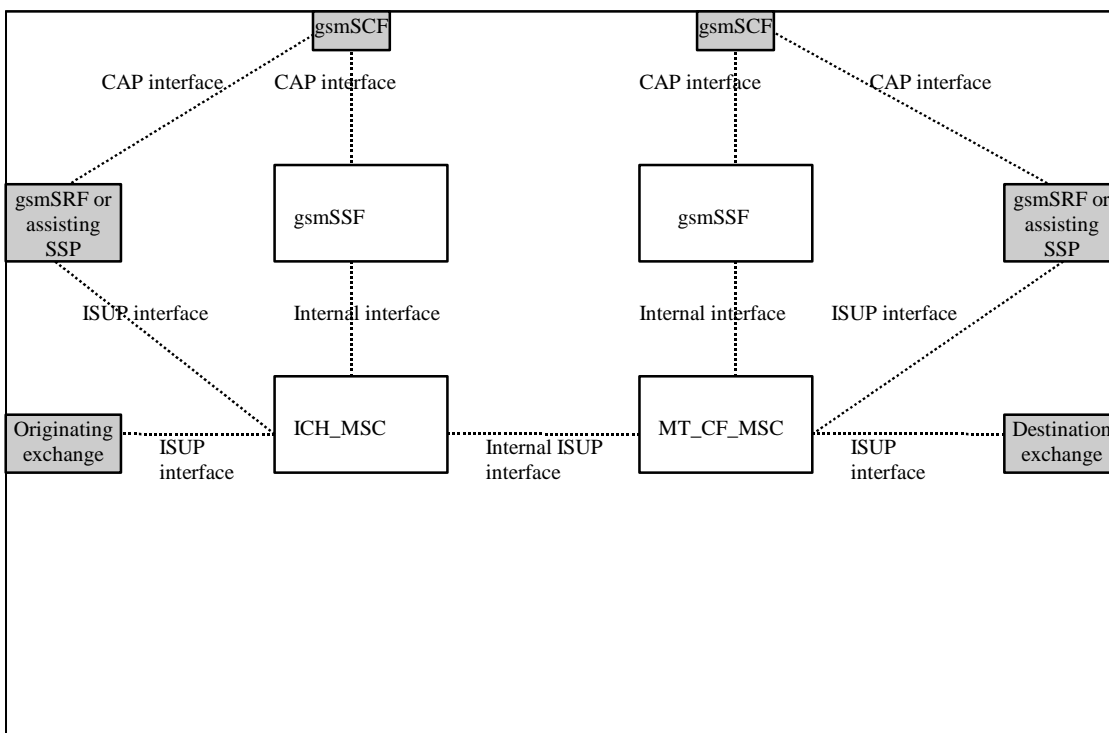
gsmSCF

gsmSCF

CAP interface

CAP interface

CAP interface

CAP interface

gsmSRF or assisting SSP

gsmSSF

gsmSSF

gsmSRF or assisting SSP

ISUP interface

Internal interface

Internal interface

ISUP interface

Originating exchange

ISUP interface

ICH_MSC

Internal ISUP interface

MT_CF_MSC

ISUP interface

Destination exchange